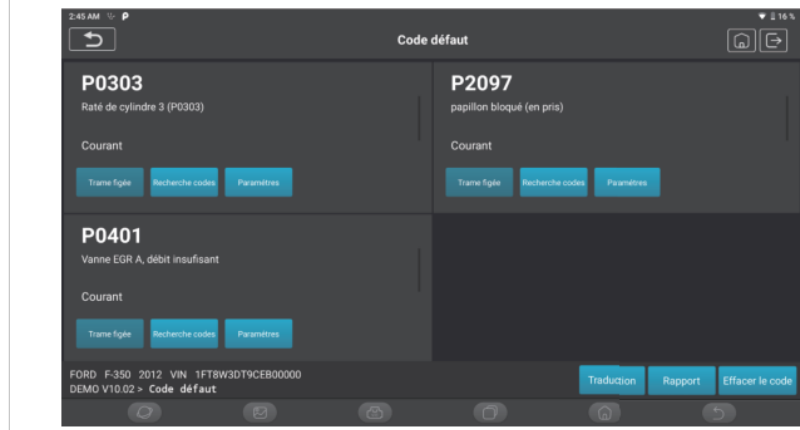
2:45 AM
16 %

Code défaut

P0303
Raté de cylindre 3 (P0303)
Courant
Trame figée
Recherche codes
Paramètres

P2097
papillon bloqué (en pris)
Courant
Trame figée
Recherche codes
Paramètres

P0401
Vanne EGR A, débit insufisant
Courant
Trame figée
Recherche codes
Paramètres

FORD F-350 2012 VIN 1FT8W3DT9CEB00000
DEMO V10.02 > Code défaut

Traduction
Rapport
Effacer le code